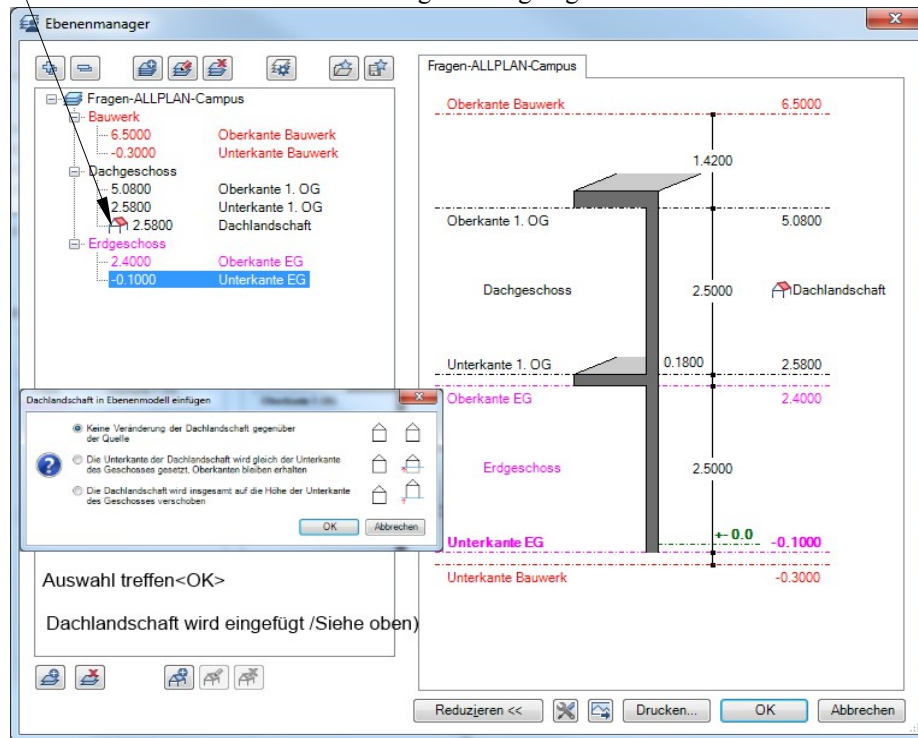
Ebenenmanager

Fragen-ALLPLAN-Campus
Bauwerk
6.5000 Oberkante Bauwerk
-0.3000 Unterkante Bauwerk
Dachgeschoss
5.0800 Oberkante 1. OG
2.5800 Unterkante 1. OG
2.5800 Dachlandschaft
Erdgeschoss
2.4000 Oberkante EG
-0.1000 Unterkante EG

Dachlandschaft in Ebenenmodell einfügen

Keine Veränderung der Dachlandschaft gegenüber der Quelle

Die Unterkante der Dachlandschaft wird gleich der Unterkante des Geschosses gesetzt, Oberkanten bleiben erhalten

Die Dachlandschaft wird insgesamt auf die Höhe der Unterkante des Geschosses verschoben

OK Abbrechen

Auswahl treffen<OK>

Dachlandschaft wird eingefügt /Siehe oben)

Fragen-ALLPLAN-Campus

Oberkante Bauwerk 6.5000
1.4200
Oberkante 1. OG 5.0800
Dachgeschoss 2.5000 Dachlandschaft
Unterkante 1. OG 0.1800 2.5800
Oberkante EG 2.4000
Erdgeschoss 2.5000
+- 0.0
Unterkante EG -0.1000
Unterkante Bauwerk -0.3000

Reduzieren << Drucken... OK Abbrechen